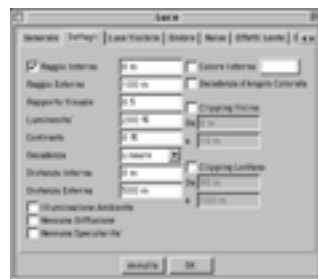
Luce

Generale | Dettagli | Luce Visibile | Ombra | Rumore | Effetti Lente | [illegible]

Raggio Interno | 0 m
Raggio Esterno | 100 m
Rapporto Visuale | 0.5
Luminosita' | 200 %
Contrasto | 0 %
Decadenza | Lineare
Distanza Interna | 0 m
Distanza Esterna | 500 m

Colore Esterno
Decadenza d'Angolo Colorata

Clipping Vicino
Da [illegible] m
a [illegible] m

Clipping Lontano
Da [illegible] m
a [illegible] m

Illuminazione Ambiente
Nessuna Diffusione
Nessuna Specularita'

Annulla | OK